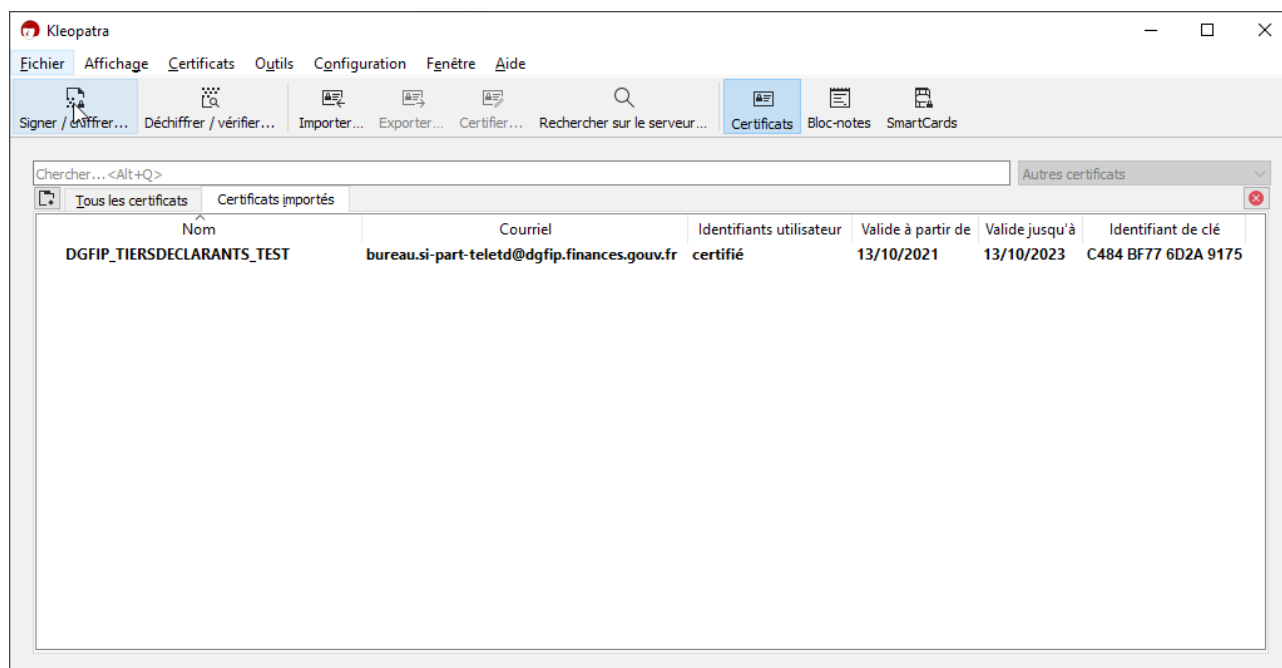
Kleopatra

Fichier Affichage Certificats Outils Configuration Fenêtre Aide

Signer / chiffrer... Déchiffrer / vérifier... Importer... Exporter... Certifier... Rechercher sur le serveur... Certificats Bloc-notes SmartCards

Chercher...<Alt+Q>

Autres certificats

Tous les certificats | Certificats importés

| Nom | Courriel | Identifiants utilisateur | Valide à partir de | Valide jusqu'à | Identifiant de clé |
|---|---|---|---|---|---|
| DGFIP_TIERSDECLARANTS_TEST | bureau.si-part-teletd@dgfip.finances.gouv.fr | certifié | 13/10/2021 | 13/10/2023 | C484 BF77 6D2A 9175 |